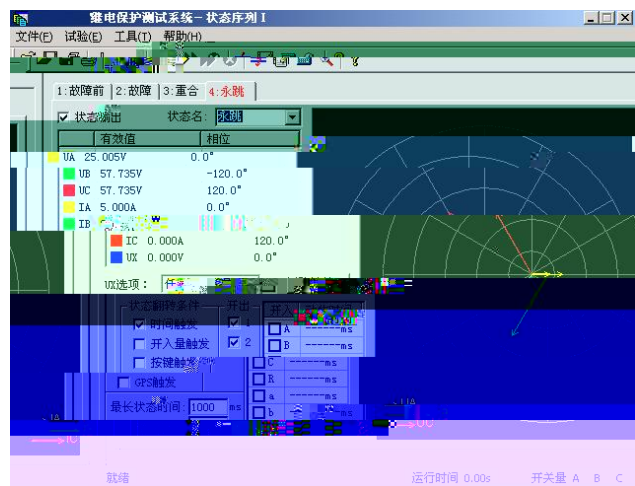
继电保护测试系统 - 状态序列 I
文件(F) 试验(E) 工具(T) 帮助(H)
1:故障前 2:故障 3:重合 4:永跳
状态输出 状态名: 永跳
| | 有效值 | 相位 |
|---|---|---|
| UA | 25.005V | 0.0° |
| UB | 57.735V | -120.0° |
| UC | 57.735V | 120.0° |
| IA | 5.000A | 0.0° |
| IB | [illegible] | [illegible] |
| IC | 0.000A | 120.0° |
| UX | 0.000V | 0.0° |
UX选项: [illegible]
状态翻转条件
时间触发
开入量触发
按键触发
GPS触发
最长状态时间 1000 ms
开出
1
2
开入
A ------ms
B ------ms
C ------ms
R ------ms
a ------ms
b ------ms
IA
就绪
运行时间 0.00s
开关量 A B C